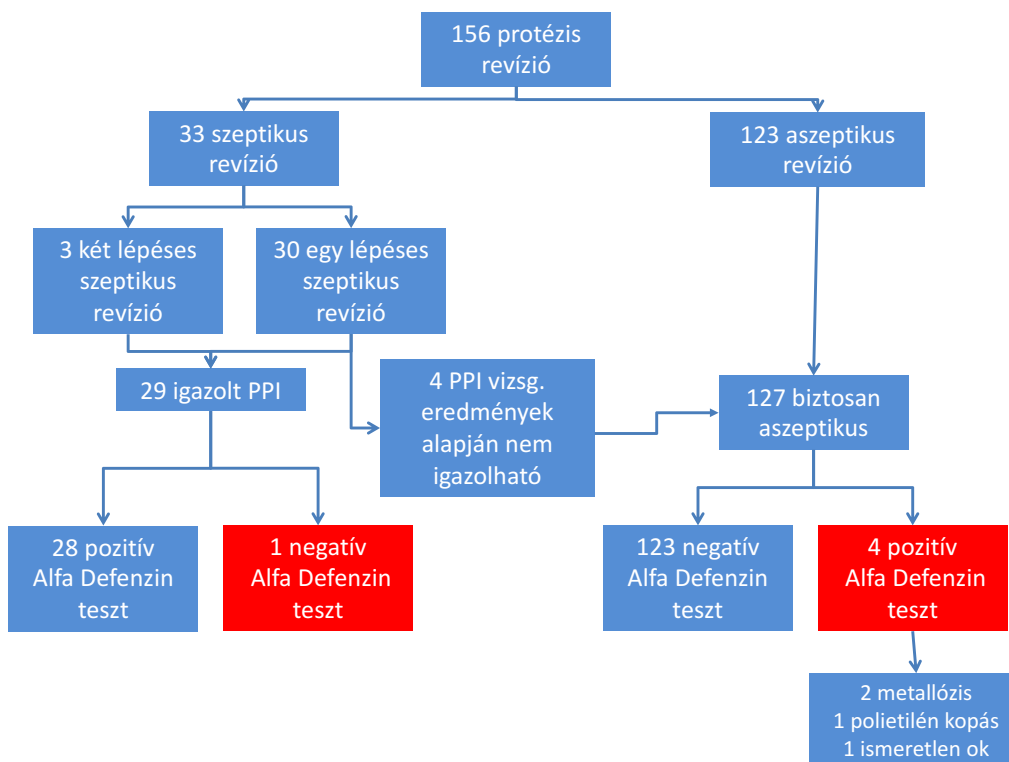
156 protézis revízió

33 szeptikus revízió

123 aszeptikus revízió

3 két lépéses szeptikus revízió

30 egy lépéses szeptikus revízió

29 igazolt PPI

4 PPI vizsg. eredmények alapján nem igazolható

127 biztosan aszeptikus

28 pozitív Alfa Defenzin teszt

1 negatív Alfa Defenzin teszt

123 negatív Alfa Defenzin teszt

4 pozitív Alfa Defenzin teszt

2 metallózis
1 polietilén kopás
1 ismeretlen ok